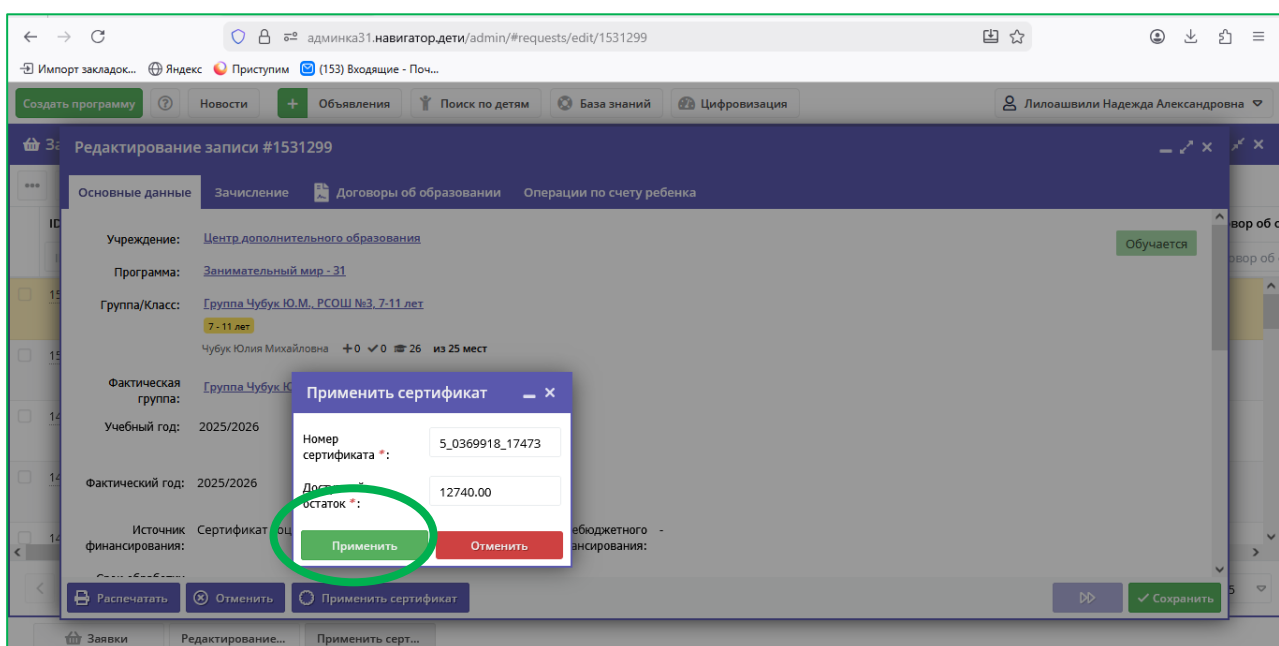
админка31.навигатор.дети/admin/#requests/edit/1531299

Импорт закладок... Яндекс Приступим (153) Входящие - Поч...

Создать программу ? Новости + Объявления Поиск по детям База знаний Цифровизация Лилоашвили Надежда Александровна

За

Редактирование записи #1531299

Основные данные Зачисление Договоры об образовании Операции по счету ребенка

Учреждение: Центр дополнительного образования

Программа: Занимательный мир - 31

Группа/Класс: Группа Чубук Ю.М., РСОШ №3, 7-11 лет

7 - 11 лет

Чубук Юлия Михайловна +0 ✓0 26 из 25 мест

Фактическая группа: Группа Чубук Ю

Учебный год: 2025/2026

Фактический год: 2025/2026

Источник финансирования: Сертификат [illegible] небюджетного финансирования:

Обучается

вор об с

вор об

Применить сертификат

Номер сертификата *: 5_0369918_17473

Доступный остаток *: 12740.00

Применить Отменить

Распечатать Отменить Применить сертификат Сохранить

Заявки Редактирование... Применить серт...